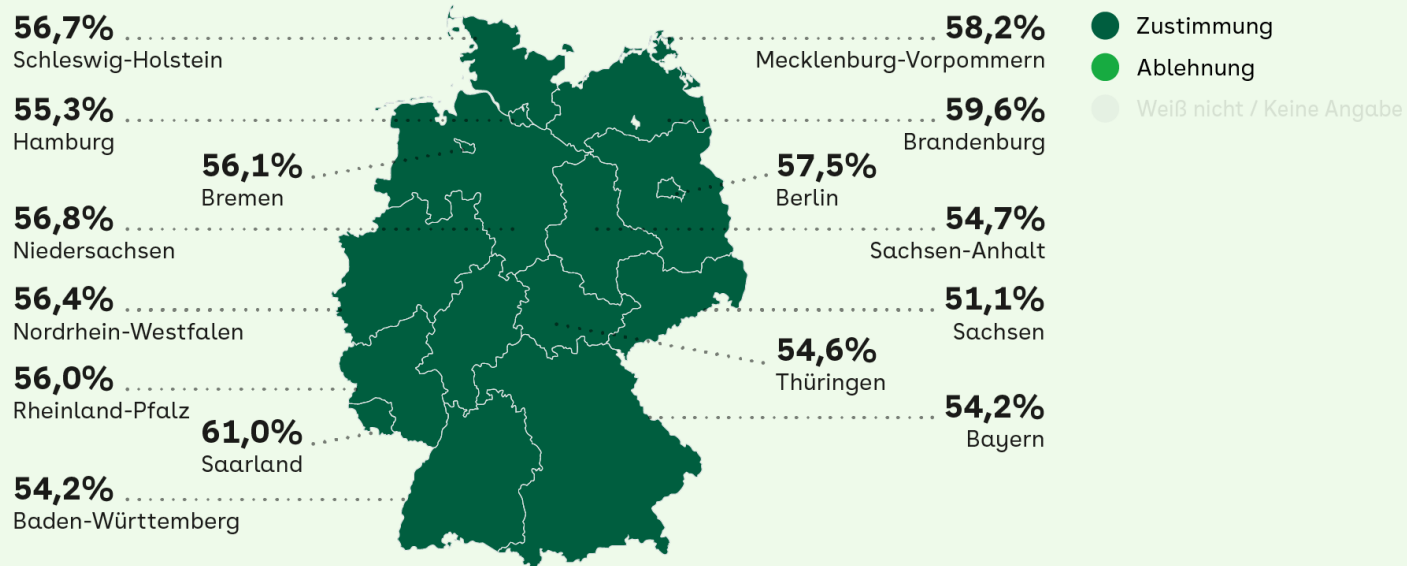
56,7%
Schleswig-Holstein

55,3%
Hamburg

56,1%
Bremen

56,8%
Niedersachsen

56,4%
Nordrhein-Westfalen

56,0%
Rheinland-Pfalz

61,0%
Saarland

54,2%
Baden-Württemberg

58,2%
Mecklenburg-Vorpommern

59,6%
Brandenburg

57,5%
Berlin

54,7%
Sachsen-Anhalt

51,1%
Sachsen

54,6%
Thüringen

54,2%
Bayern

Zustimmung
Ablehnung
Weiß nicht / Keine Angabe